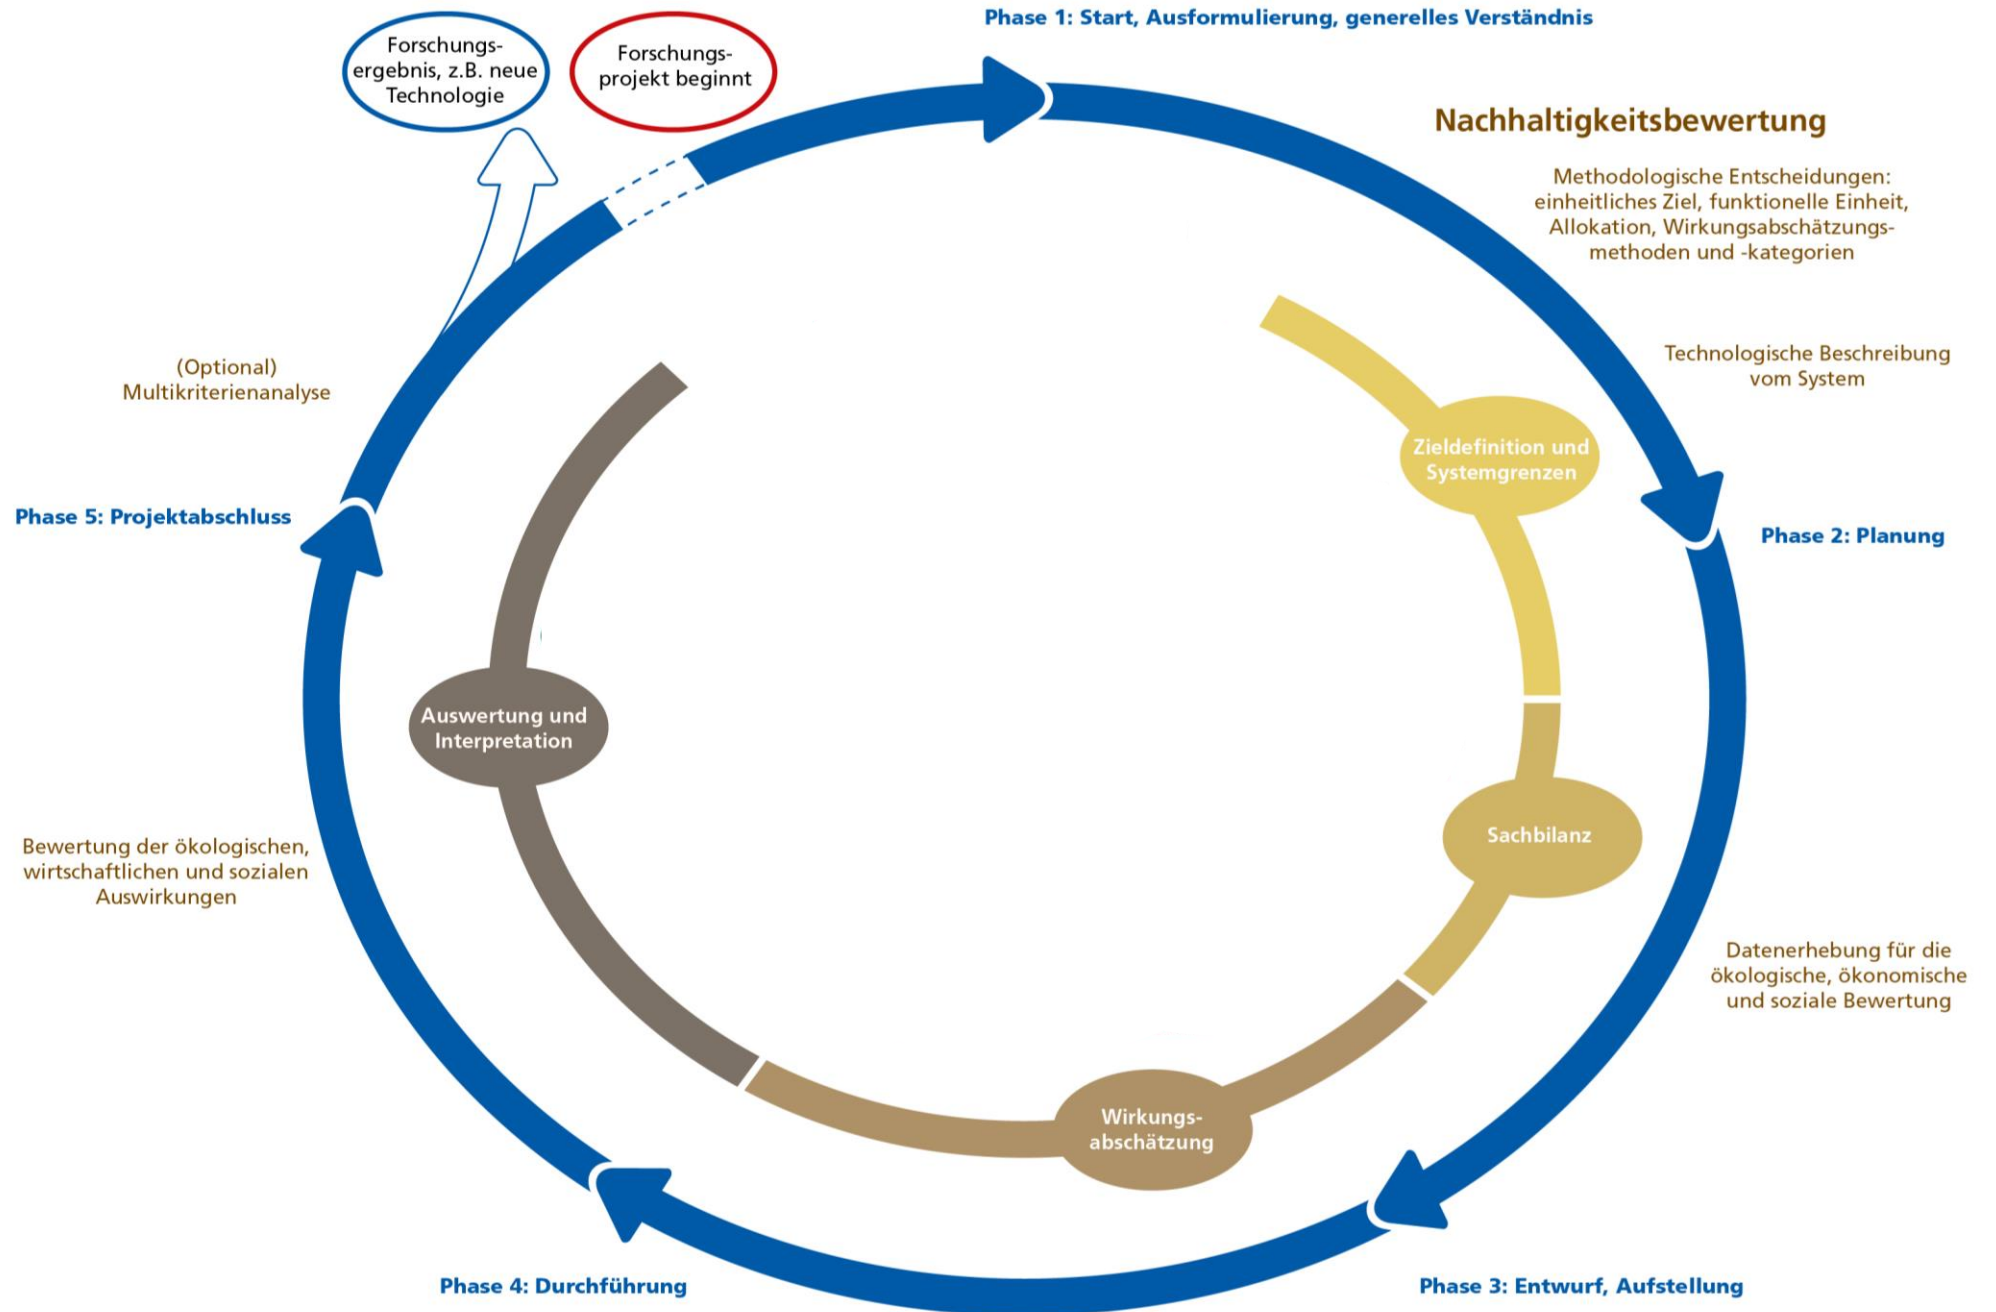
Forschungsergebnis, z.B. neue Technologie

Forschungsprojekt beginnt

Phase 1: Start, Ausformulierung, generelles Verständnis

Nachhaltigkeitsbewertung

Methodologische Entscheidungen: einheitliches Ziel, funktionelle Einheit, Allokation, Wirkungsabschätzungsmethoden und -kategorien

Technologische Beschreibung vom System

(Optional) Multikriterienanalyse

Zieldefinition und Systemgrenzen

Phase 5: Projektabschluss

Phase 2: Planung

Auswertung und Interpretation

Sachbilanz

Bewertung der ökologischen, wirtschaftlichen und sozialen Auswirkungen

Datenerhebung für die ökologische, ökonomische und soziale Bewertung

Wirkungsabschätzung

Phase 4: Durchführung

Phase 3: Entwurf, Aufstellung